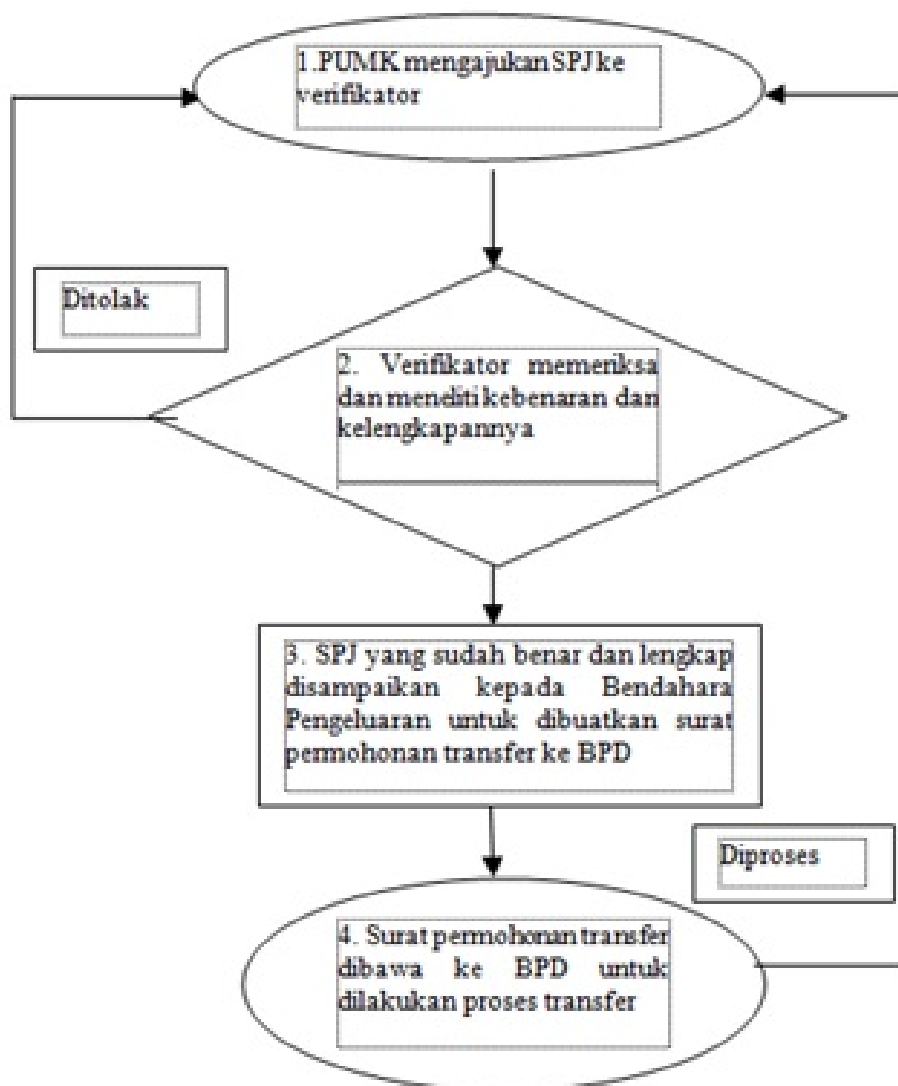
1.PUMK mengajukan SPJ ke verifikator

Ditolak

2. Verifikator memeriksa dan meneliti kebenaran dan kelengkapannya

3. SPJ yang sudah benar dan lengkap disampaikan kepada Bendahara Pengeluaran untuk dibuatkan surat permohonan transfer ke BPD

Diproses

4. Surat permohonan transfer dibawa ke BPD untuk dilakukan proses transfer